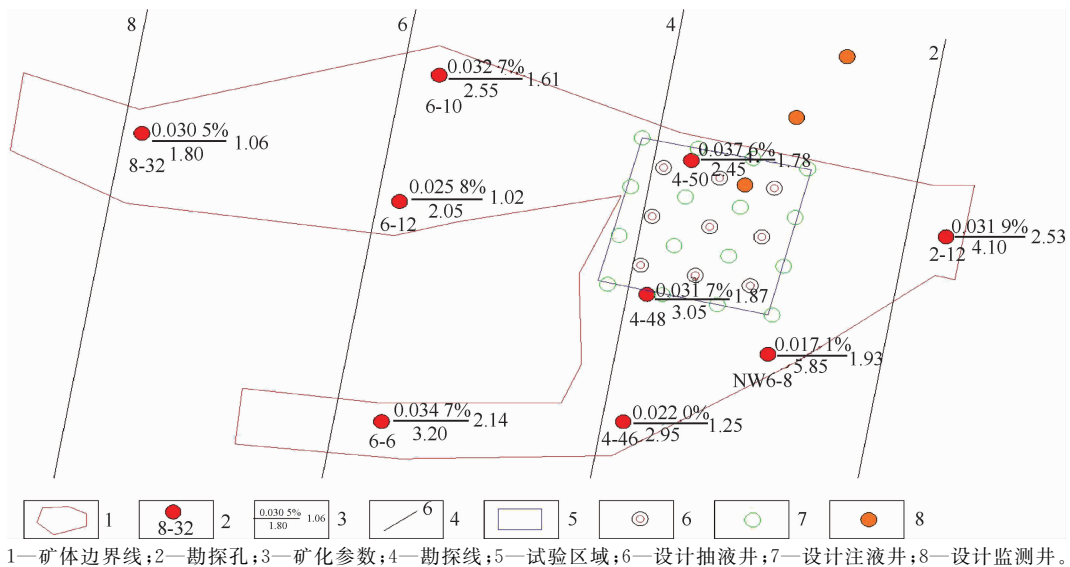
8
6
4
2

$\frac{0.032\ 7\%}{2.55}$ 1.61
6-10

$\frac{0.030\ 5\%}{1.80}$ 1.06
8-32

$\frac{0.037\ 6\%}{2.45}$ 1.78
4-50

$\frac{0.025\ 8\%}{2.05}$ 1.02
6-12

$\frac{0.031\ 9\%}{4.10}$ 2.53
2-12

$\frac{0.031\ 7\%}{3.05}$ 1.87
4-48

$\frac{0.017\ 1\%}{5.85}$ 1.93
NW6-8

$\frac{0.034\ 7\%}{3.20}$ 2.14
6-6

$\frac{0.022\ 0\%}{2.95}$ 1.25
4-46

1
8-32 2
$\frac{0.030\ 5\%}{1.80}$ 1.06 3
6 4
5
6
7
8

1—矿体边界线；2—勘探孔；3—矿化参数；4—勘探线；5—试验区域；6—设计抽液井；7—设计注液井；8—设计监测井。